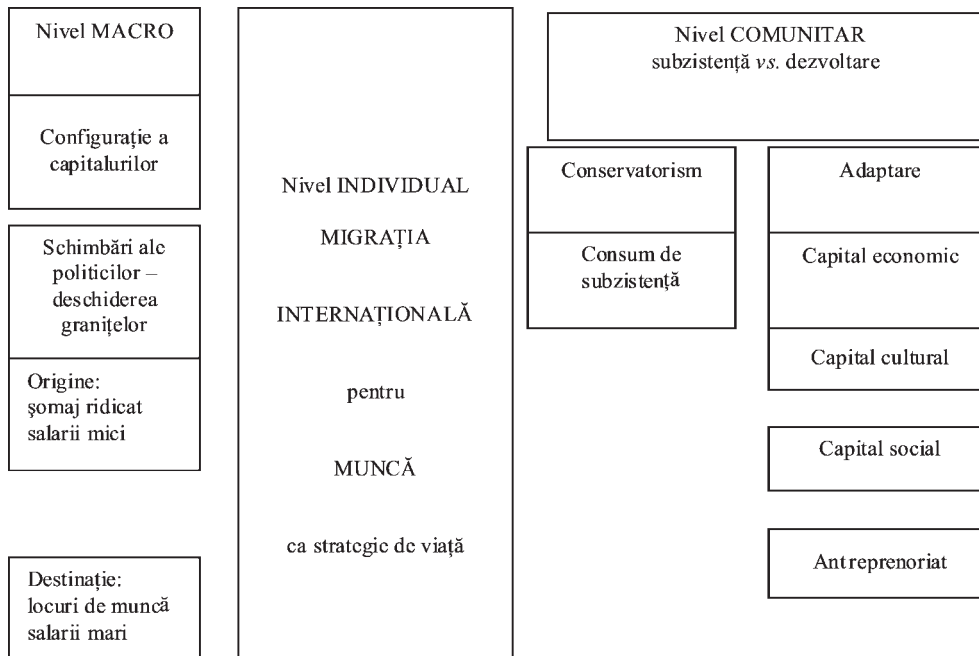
Nivel MACRO

Configurație a capitalurilor

Schimbări ale politicilor – deschiderea granițelor

Origine: șomaj ridicat salarii mici

Destinație: locuri de muncă salarii mari

Nivel INDIVIDUAL

MIGRAȚIA

INTERNAȚIONALĂ

pentru

MUNCĂ

ca strategie de viață

Nivel COMUNITAR subzistență *vs.* dezvoltare

Conservatorism

Consum de subzistență

Adaptare

Capital economic

Capital cultural

Capital social

Antreprenoriat